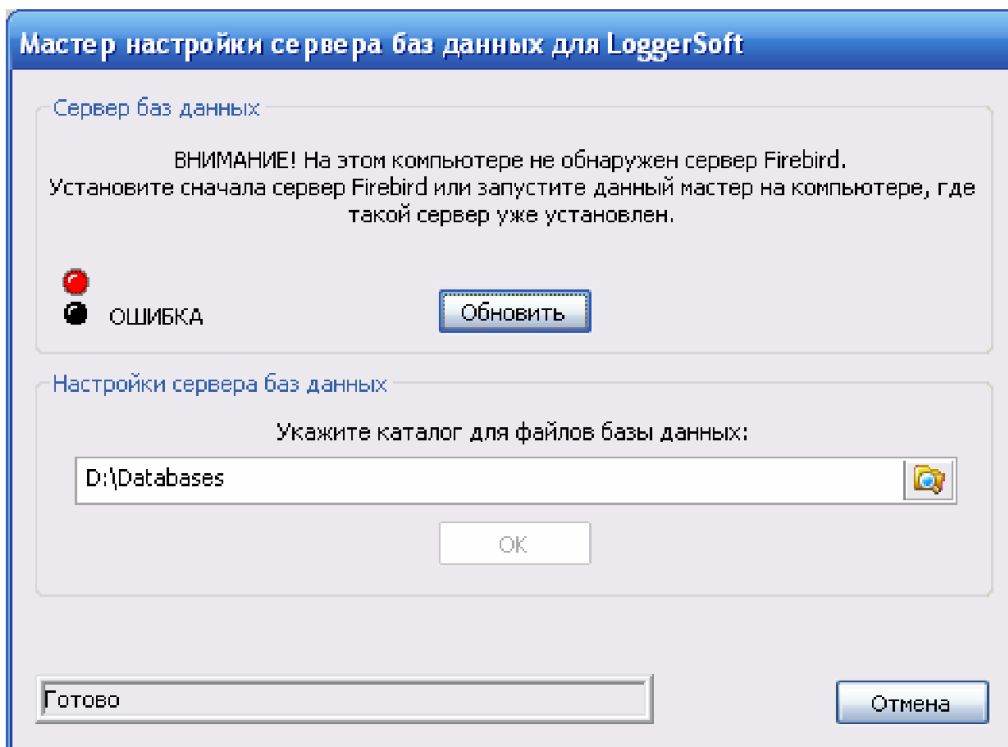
Мастер настройки сервера баз данных для LoggerSoft

Сервер баз данных

ВНИМАНИЕ! На этом компьютере не обнаружен сервер Firebird.
Установите сначала сервер Firebird или запустите данный мастер на компьютере, где такой сервер уже установлен.

ОШИБКА

Обновить

Настройки сервера баз данных

Укажите каталог для файлов базы данных:

D:\Databases

OK

Готово

Отмена